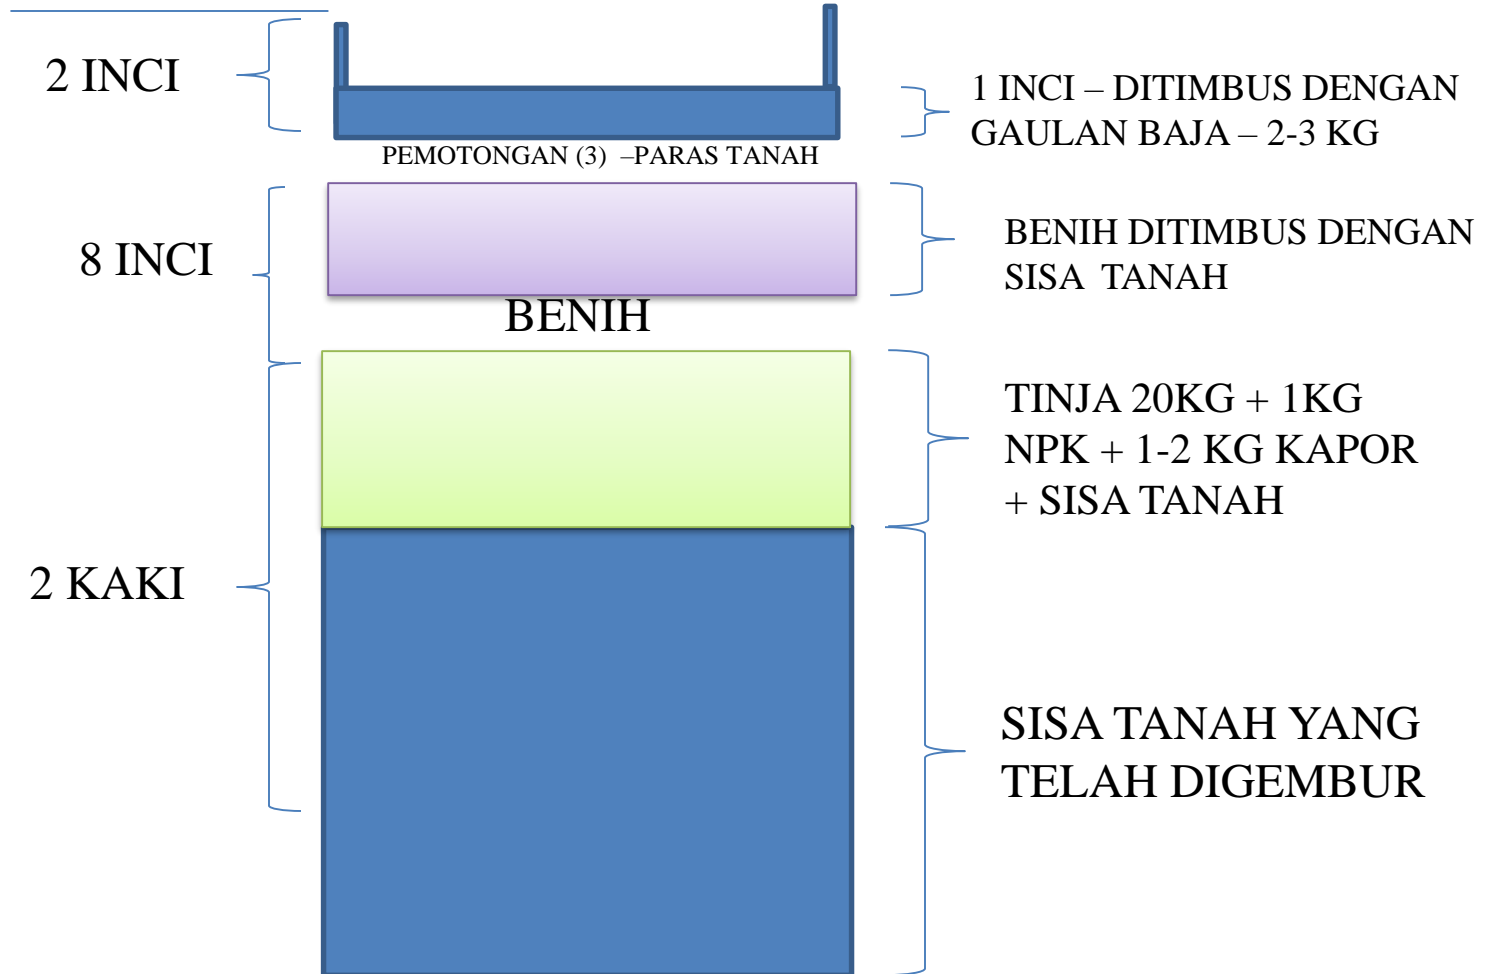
2 INCI

1 INCI – DITIMBUS DENGAN GAULAN BAJA – 2-3 KG

PEMOTONGAN (3) –PARAS TANAH

8 INCI

BENIH DITIMBUS DENGAN SISA TANAH

BENIH

TINJA 20KG + 1KG NPK + 1-2 KG KAPOR + SISA TANAH

2 KAKI

SISA TANAH YANG TELAH DIGEMBUR